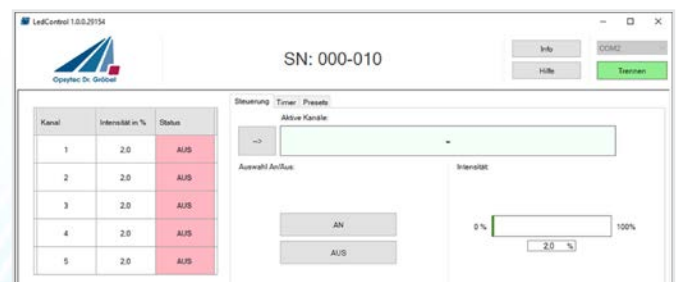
LedControl 1.0.0.29154

Opsytec Dr. Gröbel

SN: 000-010

Info

Hilfe

COM2

Trennen

| Kanal | Intensität in % | Status |
|---|---|---|
| 1 | 2.0 | AUS |
| 2 | 2.0 | AUS |
| 3 | 2.0 | AUS |
| 4 | 2.0 | AUS |
| 5 | 2.0 | AUS |

Steuerung Timer Presets

Aktive Kanäle:

-->

Auswahl An/Aus:

AN

AUS

Intensität:

0 %

100%

2.0 %